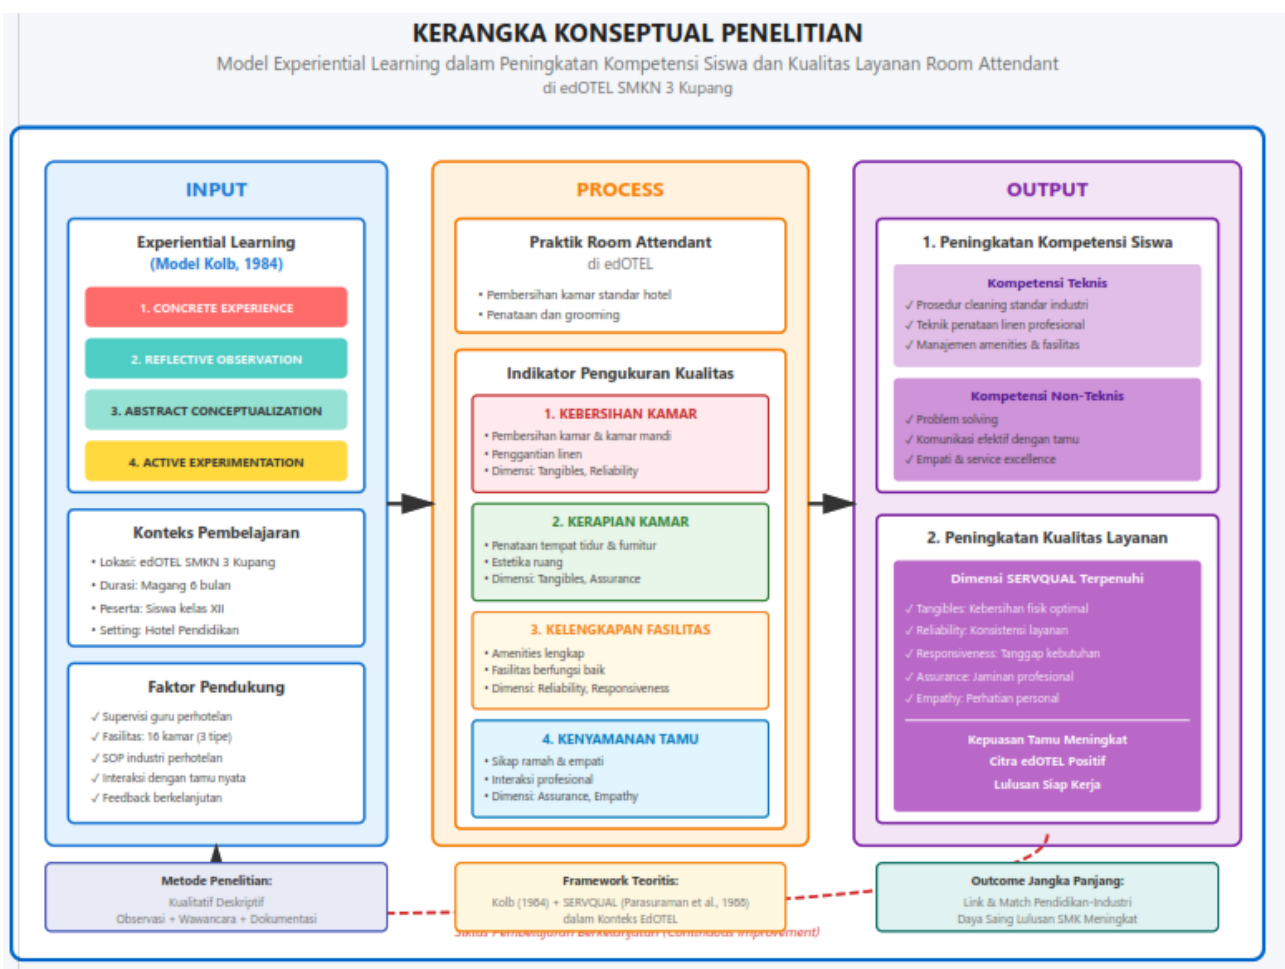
KERANGKA KONSEPTUAL PENELITIAN

Model Experiential Learning dalam Peningkatan Kompetensi Siswa dan Kualitas Layanan Room Attendant
di edOTEL SMKN 3 Kupang

INPUT

Experiential Learning
(Model Kolb, 1984)

1. CONCRETE EXPERIENCE
2. REFLECTIVE OBSERVATION
3. ABSTRACT CONCEPTUALIZATION
4. ACTIVE EXPERIMENTATION

Konteks Pembelajaran
• Lokasi: edOTEL SMKN 3 Kupang
• Durasi: Magang 6 bulan
• Peserta: Siswa kelas XII
• Setting: Hotel Pendidikan

Faktor Pendukung
✓ Supervisi guru perhotelan
✓ Fasilitas: 16 kamar (3 tipe)
✓ SOP industri perhotelan
✓ Interaksi dengan tamu nyata
✓ Feedback berkelanjutan

PROCESS

Praktik Room Attendant
di edOTEL
• Pembersihan kamar standar hotel
• Penataan dan grooming

Indikator Pengukuran Kualitas

1. KEBERSIHAN KAMAR
• Pembersihan kamar & kamar mandi
• Penggantian linen
• Dimensi: Tangibles, Reliability

2. KERAPIAN KAMAR
• Penataan tempat tidur & furnitur
• Estetika ruang
• Dimensi: Tangibles, Assurance

3. KELENGKAPAN FASILITAS
• Amenities lengkap
• Fasilitas berfungsi baik
• Dimensi: Reliability, Responsiveness

4. KENYAMANAN TAMU
• Sikap ramah & empati
• Interaksi profesional
• Dimensi: Assurance, Empathy

OUTPUT

1. Peningkatan Kompetensi Siswa

Kompetensi Teknis
✓ Prosedur cleaning standar industri
✓ Teknik penataan linen profesional
✓ Manajemen amenities & fasilitas

Kompetensi Non-Teknis
✓ Problem solving
✓ Komunikasi efektif dengan tamu
✓ Empati & service excellence

2. Peningkatan Kualitas Layanan

Dimensi SERVQUAL Terpenuhi
✓ Tangibles: Kebersihan fisik optimal
✓ Reliability: Konsistensi layanan
✓ Responsiveness: Tanggap kebutuhan
✓ Assurance: Jaminan profesional
✓ Empathy: Perhatian personal

Kepuasan Tamu Meningkat
Citra edOTEL Positif
Lulusan Siap Kerja

Metode Penelitian:
Kualitatif Deskriptif
Observasi + Wawancara + Dokumentasi

Framework Teoritis:
Kolb (1984) + SERVQUAL (Parasuraman et al., 1988)
dalam Konteks EdOTEL

Siklus Pembelajaran Berkelanjutan (Continuous Improvement)

Outcome Jangka Panjang:
Link & Match Pendidikan-Industri
Daya Saing Lulusan SMK Meningkat